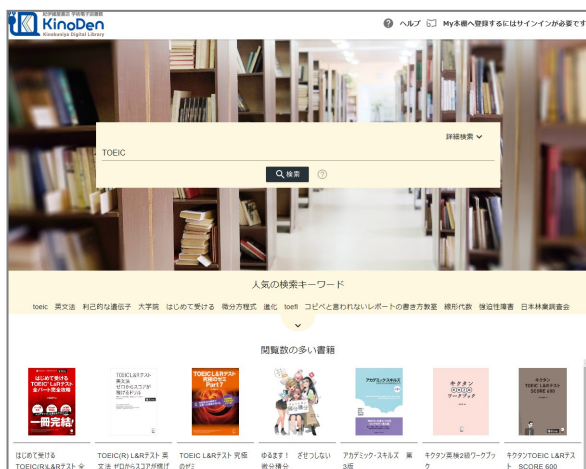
紀伊國屋書店 学術電子図書館
KinoDen
Kinokuniya Digital Library

ヘルプ　My本棚へ登録するにはサインインが必要です

詳細検索

TOEIC

検索

人気の検索キーワード

toeic　英文法　利己的な遺伝子　大学院　はじめて受ける　微分方程式　進化　toefl　コピペと言われないレポートの書き方教室　線形代数　強迫性障害　日本林業調査会

閲覧数の多い書籍

はじめて受ける TOEIC(R) L&Rテスト 全パート完全攻略
一冊完結!

TOEIC(R) L&Rテスト 英文法 ゼロからスコアが稼げるドリル

TOEIC L&Rテスト 究極のゼミ Part 7

ゆるキャラ!

アカデミック・スキルズ

キクタン 英検2級 ワードブック

キクタンTOEIC L&Rテスト SCORE 600

はじめて受ける TOEIC(R) L&Rテスト 全

TOEIC(R) L&Rテスト 英文法 ゼロからスコアが稼げ

TOEIC L&Rテスト 究極のゼミ

ゆるます！ ざせつしない微分積分

アカデミック・スキルズ 第3版

キクタン英検2級ワークブック

キクタンTOEIC L&Rテスト SCORE 600